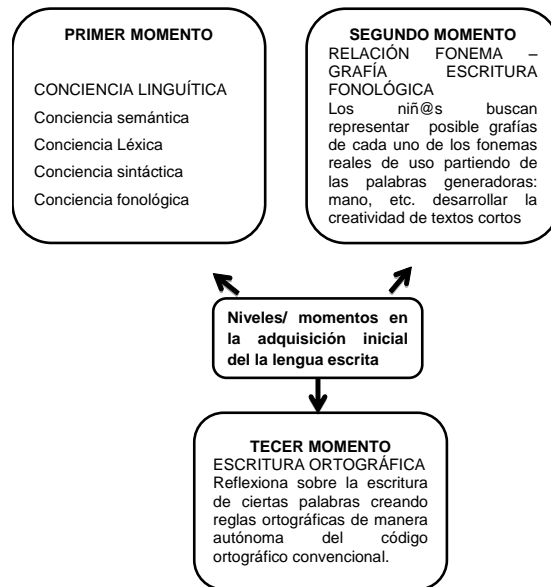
PRIMER MOMENTO

CONCIENCIA LINGUÍTICA

Conciencia semántica

Conciencia Léxica

Conciencia sintáctica

Conciencia fonológica

SEGUNDO MOMENTO

RELACIÓN FONEMA – GRAFÍA ESCRITURA FONOLÓGICA

Los niñ@s buscan representar posible grafías de cada uno de los fonemas reales de uso partiendo de las palabras generadoras: mano, etc. desarrollar la creatividad de textos cortos

Niveles/ momentos en la adquisición inicial del la lengua escrita

TECER MOMENTO

ESCRITURA ORTOGRÁFICA

Reflexiona sobre la escritura de ciertas palabras creando reglas ortográficas de manera autónoma del código ortográfico convencional.